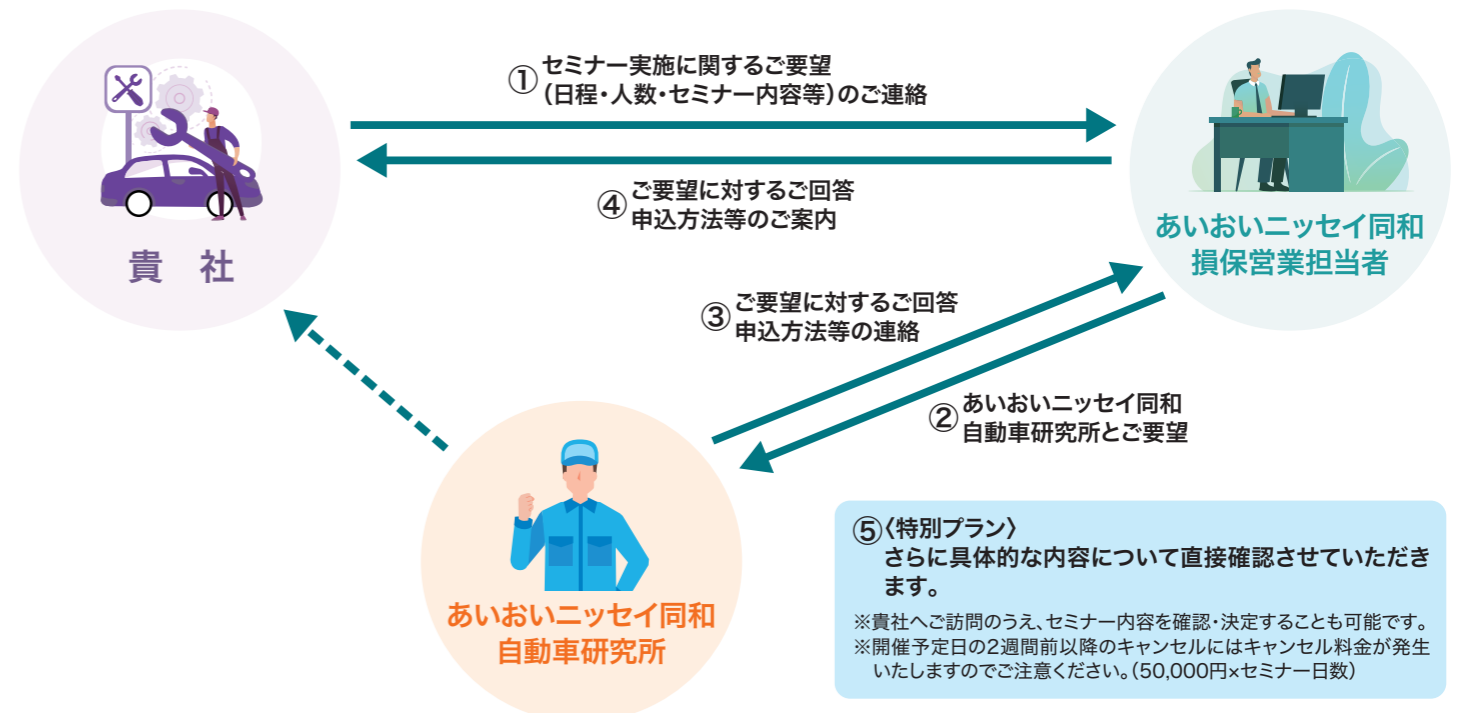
貴　社

①セミナー実施に関するご要望（日程・人数・セミナー内容等）のご連絡

④ご要望に対するご回答
申込方法等のご案内

あいおいニッセイ同和
損保営業担当者

③ご要望に対するご回答
申込方法等の連絡

②あいおいニッセイ同和
自動車研究所とご要望

あいおいニッセイ同和
自動車研究所

⑤〈特別プラン〉
さらに具体的な内容について直接確認させていただきます。

※貴社へご訪問のうえ、セミナー内容を確認・決定することも可能です。
※開催予定日の2週間前以降のキャンセルにはキャンセル料金が発生いたしますのでご注意ください。（50,000円×セミナー日数）